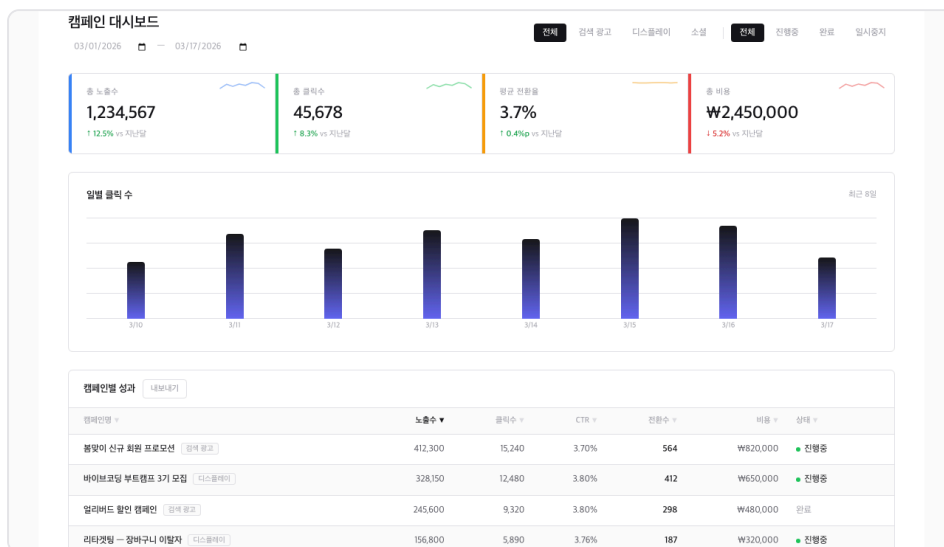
캠페인 대시보드
03/01/2026 — 03/17/2026

전체 검색 광고 디스플레이 소셜 전체 진행중 완료 일시중지

총 노출수
1,234,567
↑ 12.5% vs 지난달

총 클릭수
45,678
↑ 8.3% vs 지난달

평균 전환율
3.7%
↑ 0.4%p vs 지난달

총 비용
₩2,450,000
↓ 5.2% vs 지난달

일별 클릭 수
최근 8일

3/10 3/11 3/12 3/13 3/14 3/15 3/16 3/17

캠페인별 성과 내보내기

| 캠페인명 | 노출수 ▼ | 클릭수 | CTR | 전환수 | 비용 | 상태 |
|---|---|---|---|---|---|---|
| 봄맞이 신규 회원 프로모션 검색 광고 | 412,300 | 15,240 | 3.70% | 564 | ₩820,000 | 진행중 |
| 바이브코딩 부트캠프 3기 모집 디스플레이 | 328,150 | 12,480 | 3.80% | 412 | ₩650,000 | 진행중 |
| 얼리버드 할인 캠페인 검색 광고 | 245,600 | 9,320 | 3.80% | 298 | ₩480,000 | 완료 |
| 리타겟팅 — 장바구니 이탈자 디스플레이 | 156,800 | 5,890 | 3.76% | 187 | ₩320,000 | 진행중 |